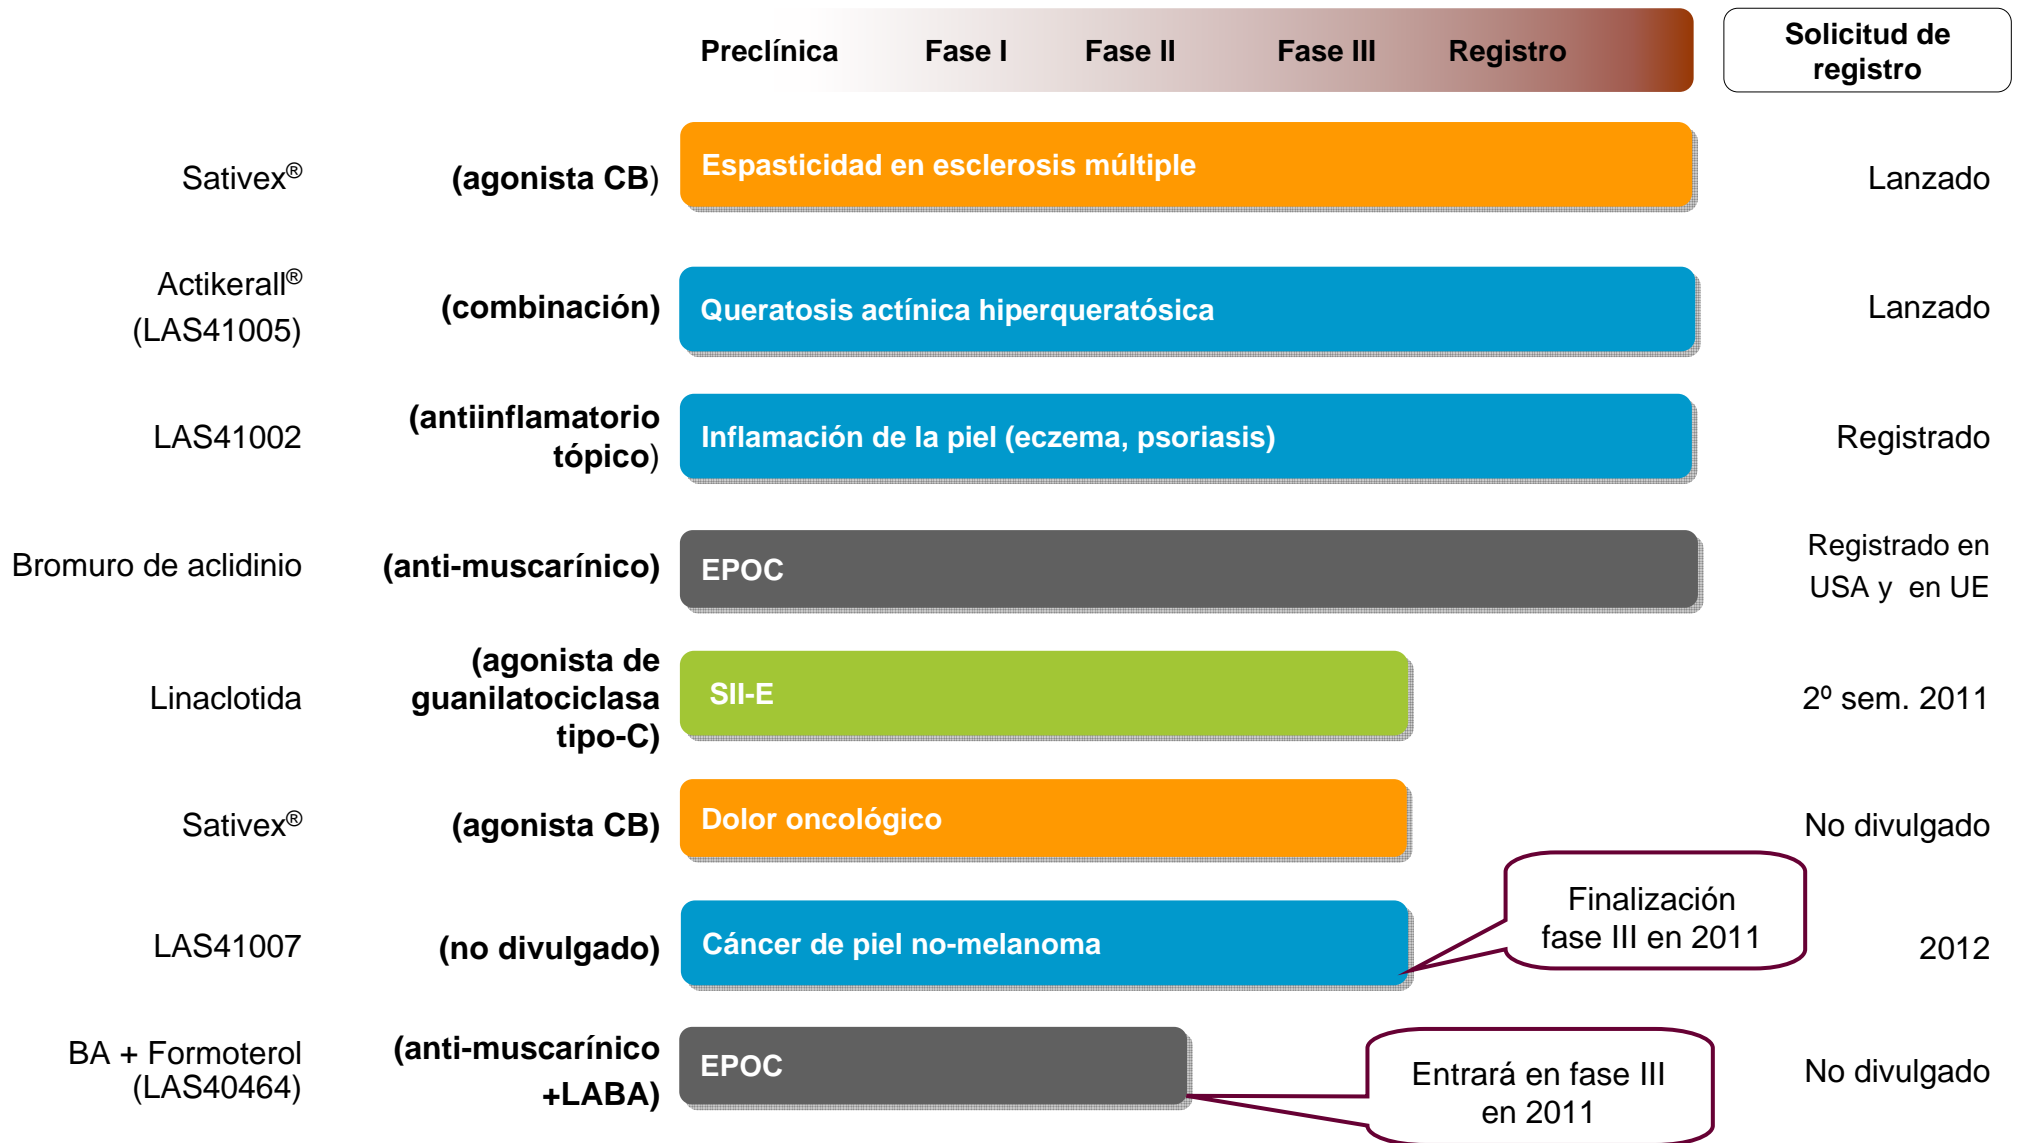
Preclínica Fase I Fase II Fase III Registro

Solicitud de registro

Sativex® (agonista CB) Espasticidad en esclerosis múltiple Lanzado

Actikerall® (LAS41005) (combinación) Queratosis actínica hiperqueratósica Lanzado

LAS41002 (antiinflamatorio tópico) Inflamación de la piel (eczema, psoriasis) Registrado

Bromuro de aclidinio (anti-muscarínico) EPOC Registrado en USA y en UE

Linaclotida (agonista de guanilatociclasa tipo-C) SII-E 2º sem. 2011

Sativex® (agonista CB) Dolor oncológico No divulgado

LAS41007 (no divulgado) Cáncer de piel no-melanoma Finalización fase III en 2011 2012

BA + Formoterol (LAS40464) (anti-muscarínico +LABA) EPOC Entrará en fase III en 2011 No divulgado